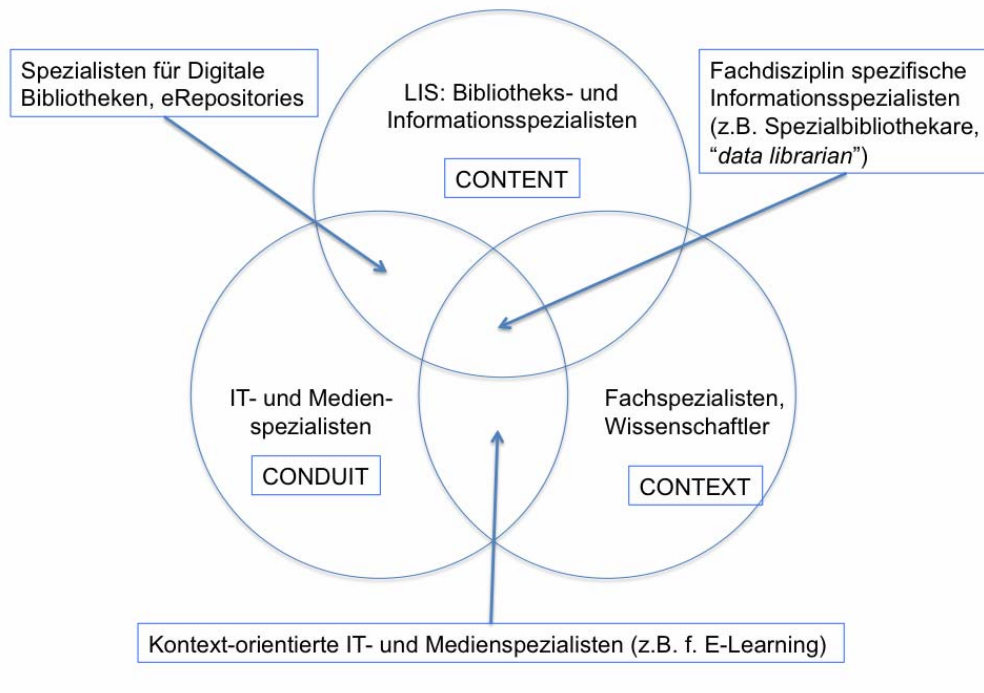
Spezialisten für Digitale Bibliotheken, eRepositories

LIS: Bibliotheks- und Informationsspezialisten

CONTENT

Fachdisziplin spezifische Informationsspezialisten (z.B. Spezialbibliothekare, "*data librarian*")

IT- und Medienspezialisten

CONDUIT

Fachspezialisten, Wissenschaftler

CONTEXT

Kontext-orientierte IT- und Medienspezialisten (z.B. f. E-Learning)